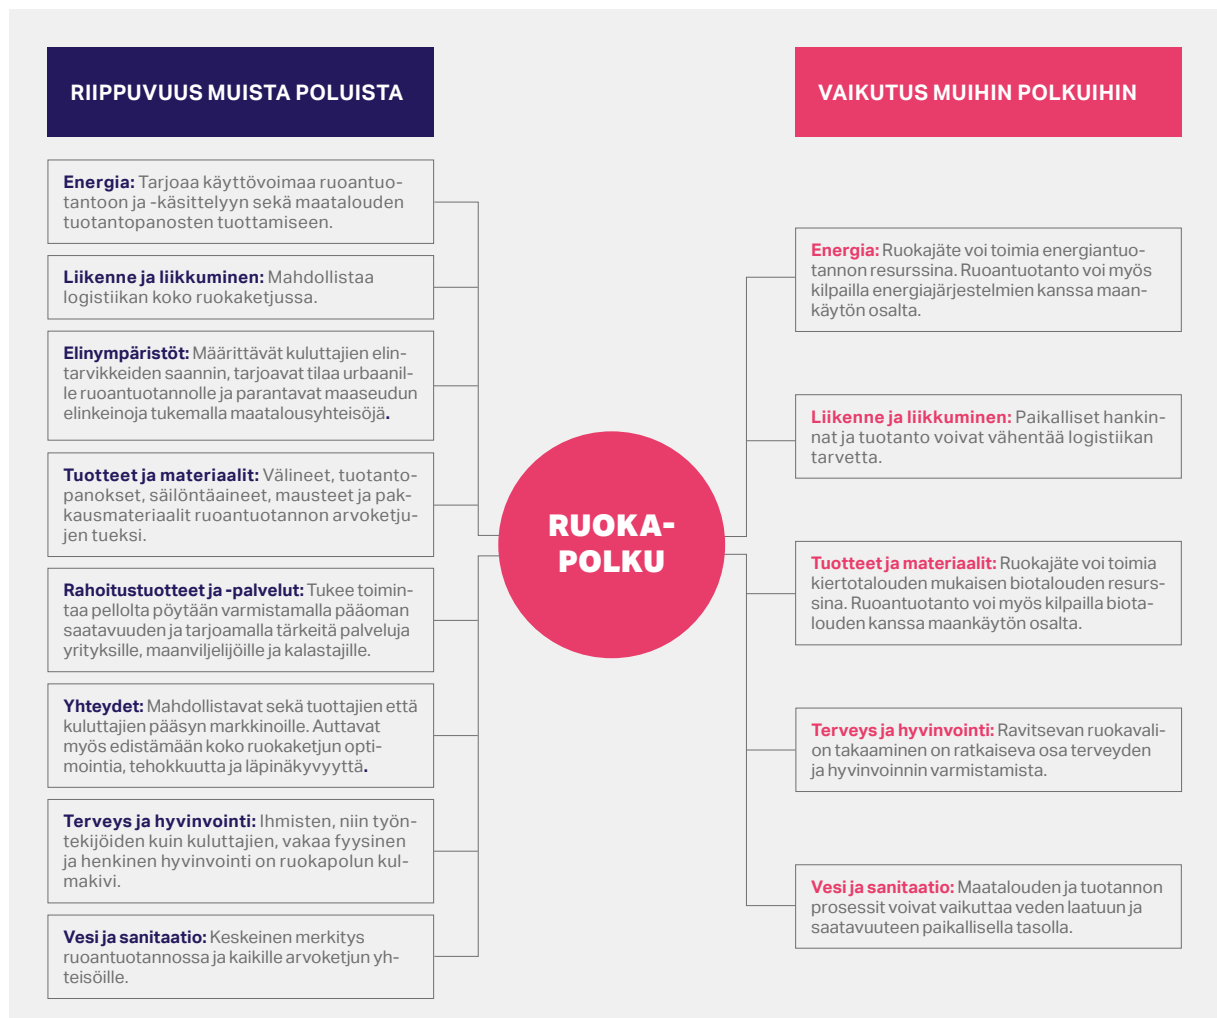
RIIPPUVUUS MUISTA POLUISTA

Energia: Tarjoaa käyttövoimaa ruoantuotantoon ja -käsittelyyn sekä maatalouden tuotantopanosten tuottamiseen.

Liikenne ja liikkuminen: Mahdollistaa logistiikan koko ruokaketjussa.

Elinympäristöt: Määrittävät kuluttajien elintarvikkeiden saannin, tarjoavat tilaa urbaanille ruoantuotannolle ja parantavat maaseudun elinkeinoja tukemalla maatalousyhteisöjä.

Tuotteet ja materiaalit: Välineet, tuotantopanokset, säilöntäaineet, mausteet ja pakkausmateriaalit ruoantuotannon arvoketjujen tueksi.

Rahoitustuotteet ja -palvelut: Tukee toimintaa pellolta pöytään varmistamalla pääoman saatavuuden ja tarjoamalla tärkeitä palveluja yrityksille, maanviljelijöille ja kalastajille.

Yhteydet: Mahdollistavat sekä tuottajien että kuluttajien pääsyn markkinoille. Auttavat myös edistämään koko ruokaketjun optimointia, tehokkuutta ja läpinäkyvyyttä.

Terveys ja hyvinvointi: Ihmisten, niin työntekijöiden kuin kuluttajien, vakaa fyysinen ja henkinen hyvinvointi on ruokapolun kulmakivi.

Vesi ja sanitaatio: Keskeinen merkitys ruoantuotannossa ja kaikille arvoketjun yhteisöille.

RUOKA-POLKU

VAIKUTUS MUIHIN POLKUIHIN

Energia: Ruokajäte voi toimia energiantuotannon resurssina. Ruoantuotanto voi myös kilpailla energiajärjestelmien kanssa maankäytön osalta.

Liikenne ja liikkuminen: Paikalliset hankinnat ja tuotanto voivat vähentää logistiikan tarvetta.

Tuotteet ja materiaalit: Ruokajäte voi toimia kiertotalouden mukaisen biotalouden resurssina. Ruoantuotanto voi myös kilpailla biotalouden kanssa maankäytön osalta.

Terveys ja hyvinvointi: Ravitsevan ruokavalion takaaminen on ratkaiseva osa terveyden ja hyvinvoinnin varmistamista.

Vesi ja sanitaatio: Maatalouden ja tuotannon prosessit voivat vaikuttaa veden laatuun ja saatavuuteen paikallisella tasolla.